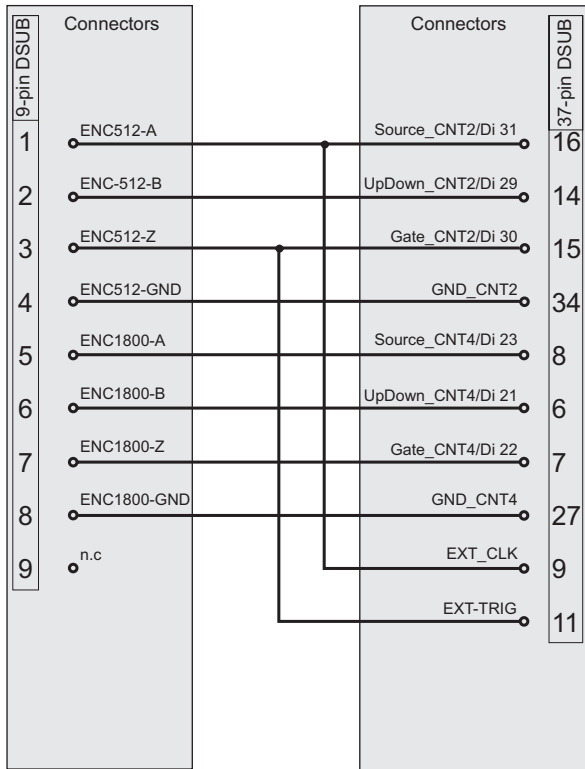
9-pin DSUB

Connectors

1 ENC512-A
2 ENC-512-B
3 ENC512-Z
4 ENC512-GND
5 ENC1800-A
6 ENC1800-B
7 ENC1800-Z
8 ENC1800-GND
9 n.c

Connectors

37-pin DSUB

Source_CNT2/Di 31 16
UpDown_CNT2/Di 29 14
Gate_CNT2/Di 30 15
GND_CNT2 34
Source_CNT4/Di 23 8
UpDown_CNT4/Di 21 6
Gate_CNT4/Di 22 7
GND_CNT4 27
EXT_CLK 9
EXT-TRIG 11